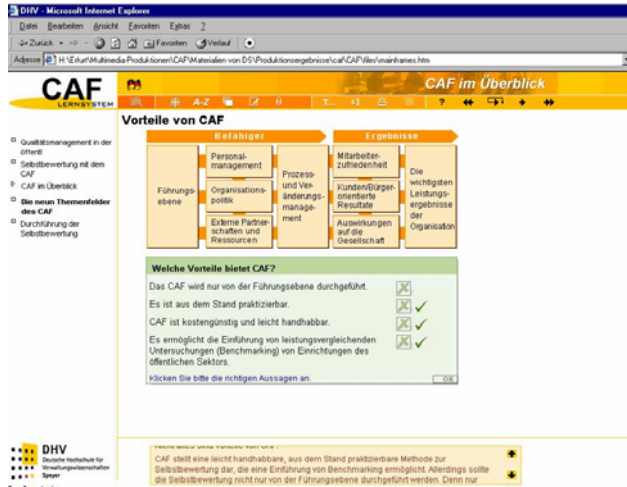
DHV - Microsoft Internet Explorer

Datei Bearbeiten Ansicht Favoriten Extras ?

Zurück Favoriten Verlauf

Adresse H:\Erfurt\Multimedia-Produktionen\CAF\Materialien von DS\Produktionsergebnisse\caf\CAF\files\mainframes.htm

CAF LERNSYSTEM

CAF im Überblick

A-Z

?

Qualitätsmanagement in der öffentl

Selbstbewertung mit dem CAF

CAF im Überblick

Die neuen Themenfelder des CAF

Durchführung der Selbstbewertung

Vorteile von CAF

Befähiger

Ergebnisse

Führungsebene

Personalmanagement

Organisationspolitik

Externe Partnerschaften und Ressourcen

Prozess- und Veränderungsmanagement

Mitarbeiterzufriedenheit

Kunden/Bürger-orientierte Resultate

Auswirkungen auf die Gesellschaft

Die wichtigsten Leistungsergebnisse der Organisation

Welche Vorteile bietet CAF?

Das CAF wird nur von der Führungsebene durchgeführt.

Es ist aus dem Stand praktizierbar.

CAF ist kostengünstig und leicht handhabbar.

Es ermöglicht die Einführung von leistungsvergleichenden Untersuchungen (Benchmarking) von Einrichtungen des öffentlichen Sektors.

Klicken Sie bitte die richtigen Aussagen an.

OK

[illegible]

CAF stellt eine leicht handhabbare, aus dem Stand praktizierbare Methode zur Selbstbewertung dar, die eine Einführung von Benchmarking ermöglicht. Allerdings sollte die Selbstbewertung nicht nur von der Führungsebene durchgeführt werden. Denn nur

DHV

Deutsche Hochschule für Verwaltungswissenschaften Speyer